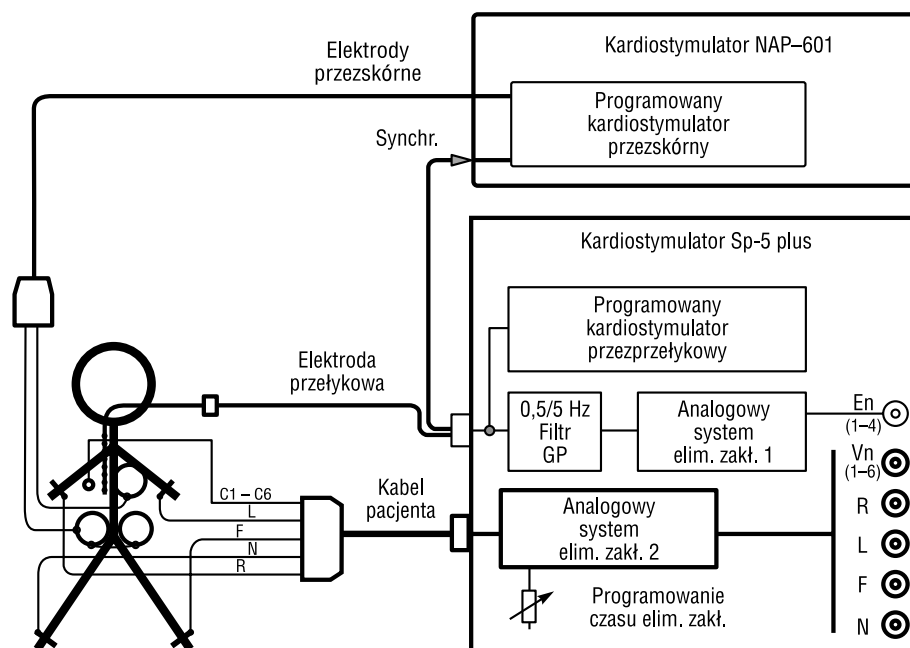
Elektrody przezskórne

Kardiostymulator NAP–601

Programowany kardiostymulator przezskórny

Synchr.

Kardiostymulator Sp-5 plus

Programowany kardiostymulator przezprzełykowy

Elektroda przełykowa

0,5/5 Hz Filtr GP

Analogowy system elim. zakł. 1

En (1–4)

Vn (1–6)

C1 – C6

L

F

N

R

Kabel pacjenta

Analogowy system elim. zakł. 2

R

L

F

N

Programowanie czasu elim. zakł.